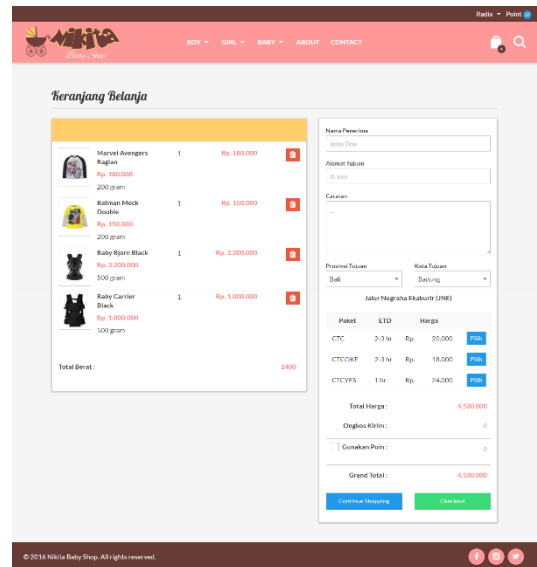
Radis ▾ Point 0

Nikita Baby Shop

BOY ▾ GIRL ▾ BABY ▾ ABOUT CONTACT

Keranjang Belanja

| | | | |
|---|---|---|---|
| Marvel Avengers Raglan Rp. 180.000 200 gram | 1 | Rp. 180.000 | |
| Batman Mock Double Rp. 150.000 200 gram | 1 | Rp. 150.000 | |
| Baby Bjorn Black Rp. 3.200.000 500 gram | 1 | Rp. 3.200.000 | |
| Baby Carrier Black Rp. 1.000.000 500 gram | 1 | Rp. 1.000.000 | |

Total Berat : 1400

Nama Penerima
John Doe

Alamat Tujuan
Jl. xxxx

Catatan
...

Provinsi Tujuan
Bali

Kota Tujuan
Badung

Jalur Nugraha Ekakurir (JNE)

| Paket | ETD | Harga | |
|---|---|---|---|
| CTC | 2-3 hr | Rp. 20,000 | Pilih |
| CTCOKE | 2-3 hr | Rp. 18,000 | Pilih |
| CTCYES | 1 hr | Rp. 24,000 | Pilih |

Total Harga : 4.530.000

Ongkos Kirim : 0

Gunakan Poin : 0

Grand Total : 4.530.000

Continue Shopping

Checkout

© 2016 Nikita Baby Shop. All rights reserved.